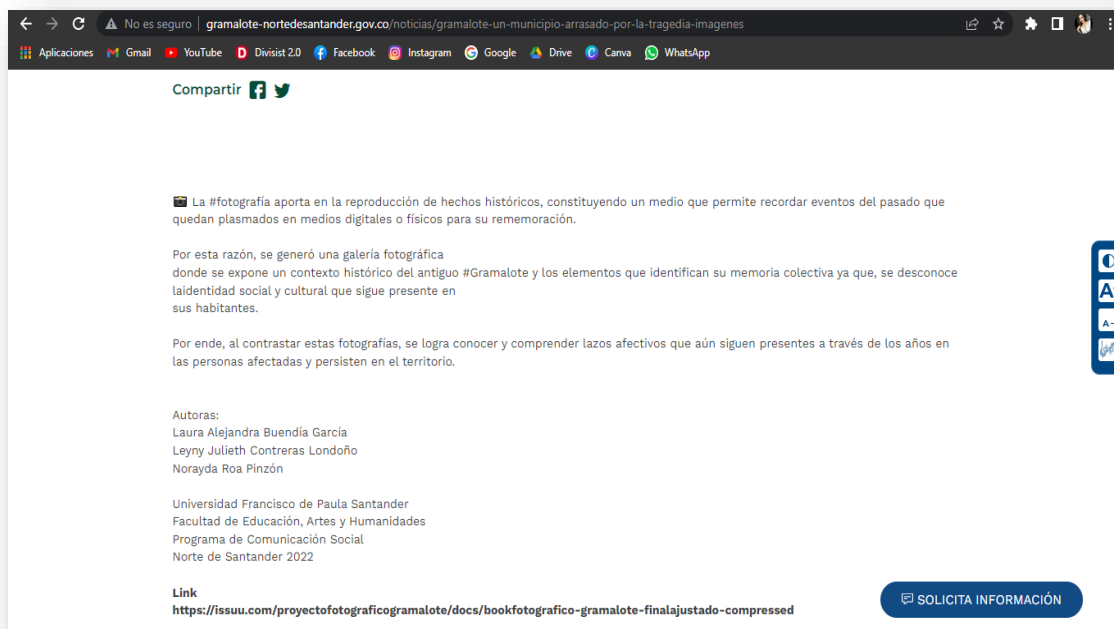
No es seguro | gramalote-nortedesantander.gov.co/noticias/gramalote-un-municipio-arrasado-por-la-tragedia-imagenes

Aplicaciones Gmail YouTube Divisist 2.0 Facebook Instagram Google Drive Canva WhatsApp

Compartir

La #fotografía aporta en la reproducción de hechos históricos, constituyendo un medio que permite recordar eventos del pasado que quedan plasmados en medios digitales o físicos para su rememoración.

Por esta razón, se generó una galería fotográfica donde se expone un contexto histórico del antiguo #Gramalote y los elementos que identifican su memoria colectiva ya que, se desconoce laidentidad social y cultural que sigue presente en sus habitantes.

Por ende, al contrastar estas fotografías, se logra conocer y comprender lazos afectivos que aún siguen presentes a través de los años en las personas afectadas y persisten en el territorio.

Autoras:
Laura Alejandra Buendía García
Leyny Julieth Contreras Londoño
Norayda Roa Pinzón

Universidad Francisco de Paula Santander
Facultad de Educación, Artes y Humanidades
Programa de Comunicación Social
Norte de Santander 2022

Link
https://issuu.com/proyectofotograficogramalote/docs/bookfotografico-gramalote-finalajustado-compressed

SOLICITA INFORMACIÓN